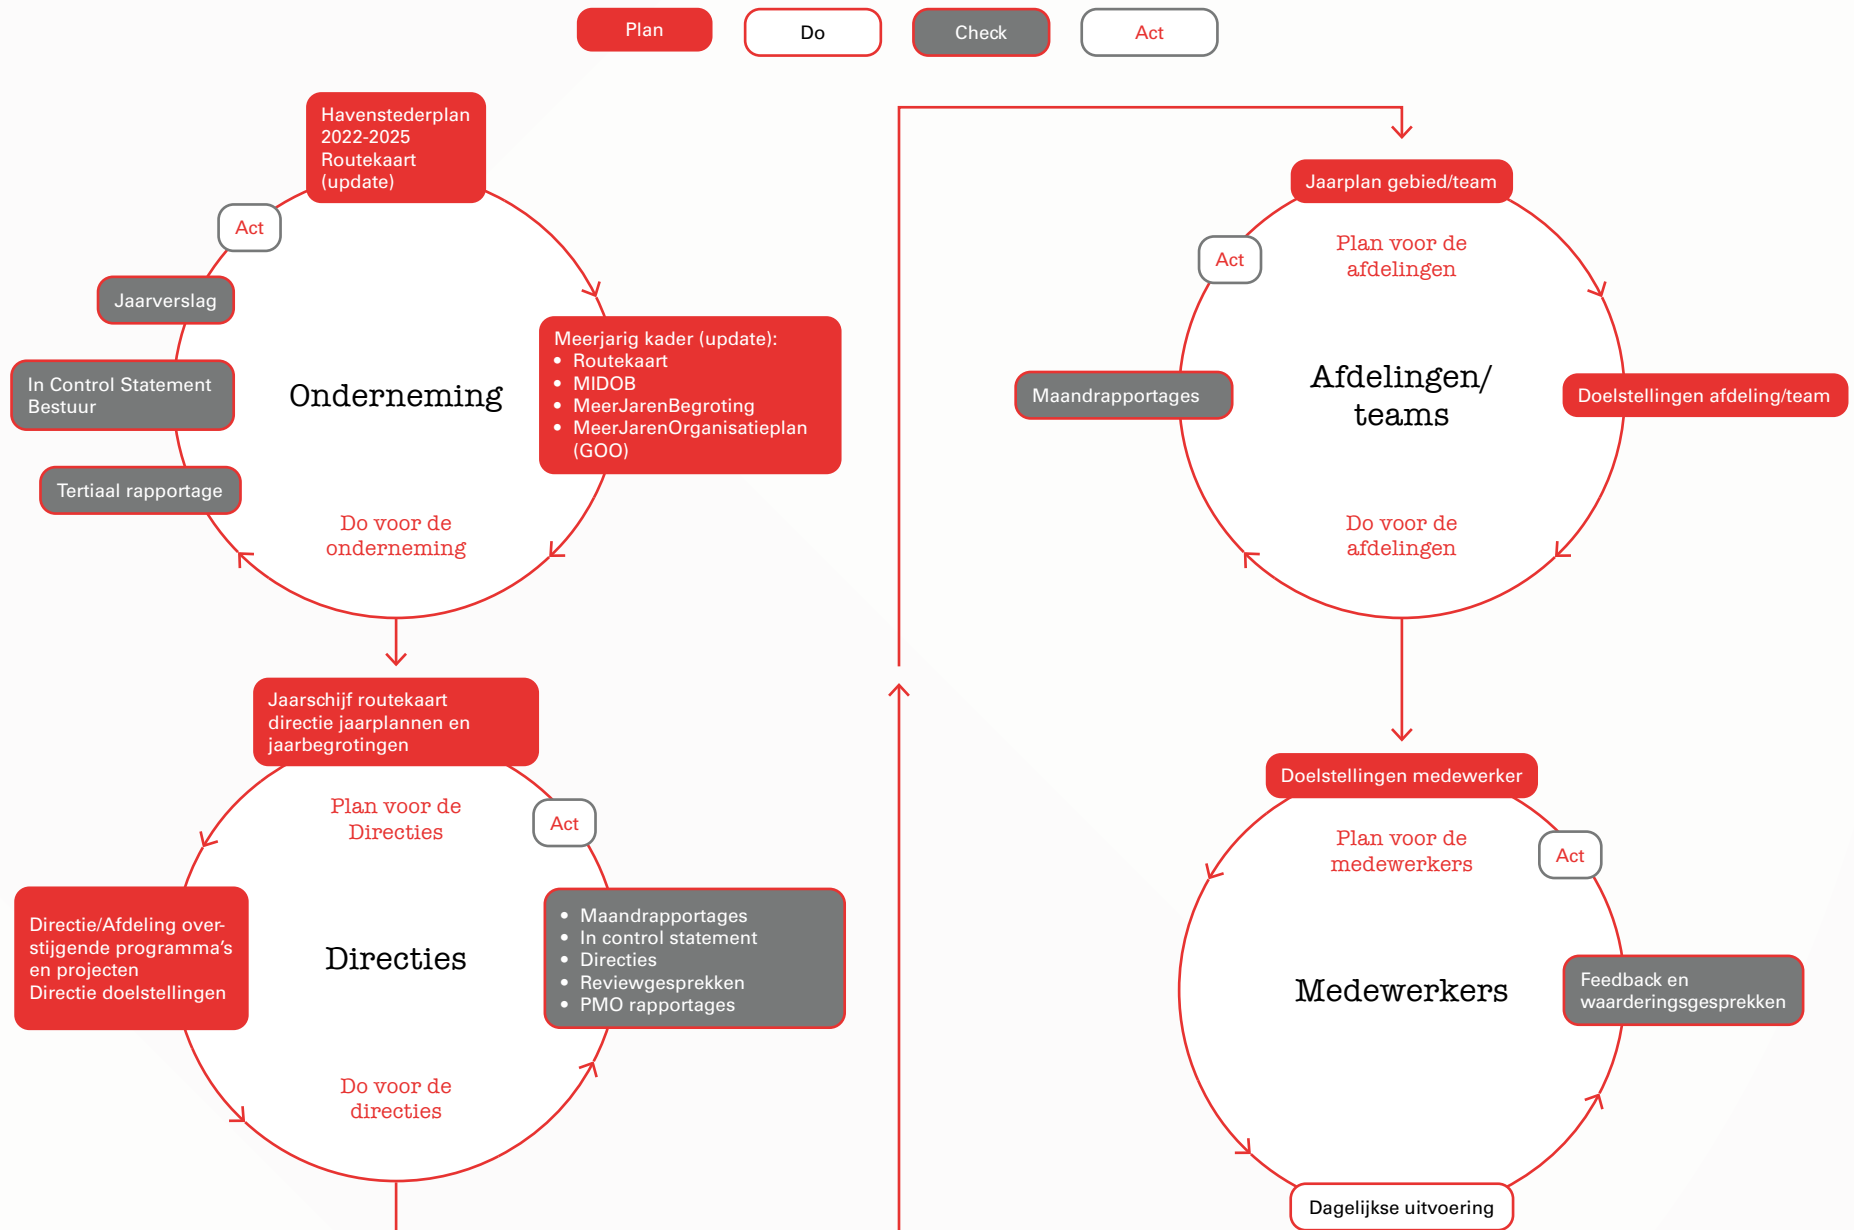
Plan

Do

Check

Act

Havenstederplan 2022-2025 Routekaart (update)

Act

Jaarverslag

In Control Statement Bestuur

Tertiaal rapportage

Onderneming

Meerjarig kader (update):
- Routekaart
- MIDOB
- MeerJarenBegroting
- MeerJarenOrganisatieplan (GOO)

Do voor de onderneming

Jaarschijf routekaart directie jaarplannen en jaarbegrotingen

Plan voor de Directies

Act

Directie/Afdeling overstijgende programma's en projecten
Directie doelstellingen

Directies

- Maandrapportages
- In control statement
- Directies
- Reviewgesprekken
- PMO rapportages

Do voor de directies

Jaarplan gebied/team

Act

Plan voor de afdelingen

Maandrapportages

Afdelingen/ teams

Doelstellingen afdeling/team

Do voor de afdelingen

Doelstellingen medewerker

Plan voor de medewerkers

Act

Medewerkers

Feedback en waarderingsgesprekken

Dagelijkse uitvoering